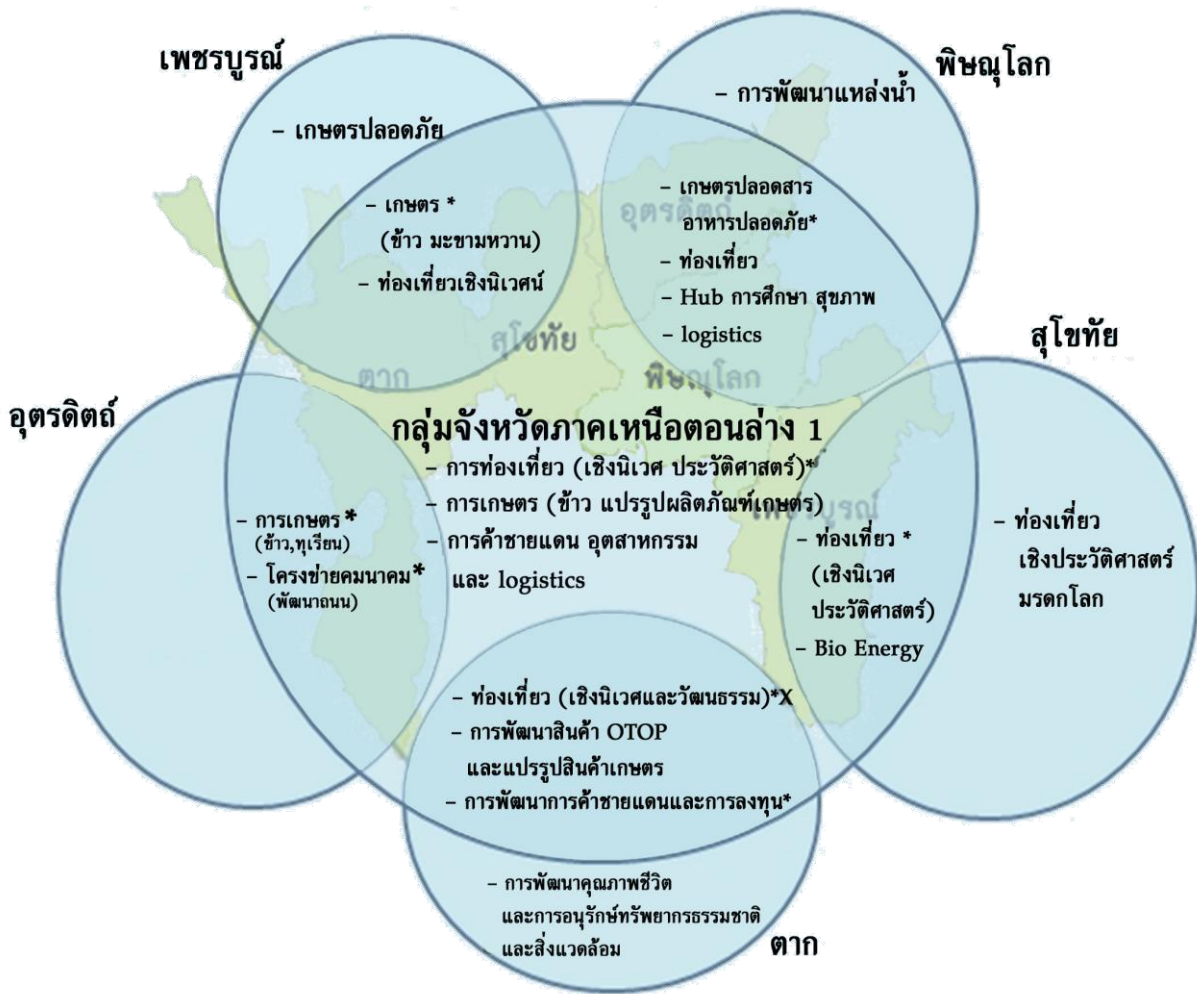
เพชรบูรณ์

- เกษตรปลอดภัย

- เกษตร *
(ข้าว มะขามหวาน)

- ท่องเที่ยวเชิงนิเวศน์

พิษณุโลก

- การพัฒนาแหล่งน้ำ

- เกษตรปลอดสาร
อาหารปลอดภัย*

- ท่องเที่ยว

- Hub การศึกษา สุขภาพ

- logistics

อุตรดิตถ์

สุโขทัย

ตาก

พิษณุโลก

สุโขทัย

อุตรดิตถ์

กลุ่มจังหวัดภาคเหนือตอนล่าง 1

- การท่องเที่ยว (เชิงนิเวศ ประวัติศาสตร์)*

- การเกษตร (ข้าว แปรรูปผลิตภัณฑ์เกษตร)

- การค้าชายแดน อุตสาหกรรม
และ logistics

- การเกษตร *
(ข้าว,ทุเรียน)

- โครงข่ายคมนาคม*
(พัฒนาถนน)

เพชรบูรณ์

- ท่องเที่ยว *
(เชิงนิเวศ
ประวัติศาสตร์)

- Bio Energy

- ท่องเที่ยว
เชิงประวัติศาสตร์
มรดกโลก

- ท่องเที่ยว (เชิงนิเวศและวัฒนธรรม)*X

- การพัฒนาสินค้า OTOP
และแปรรูปสินค้าเกษตร

- การพัฒนาการค้าชายแดนและการลงทุน*

- การพัฒนาคุณภาพชีวิต
และการอนุรักษ์ทรัพยากรธรรมชาติ
และสิ่งแวดล้อม

ตาก